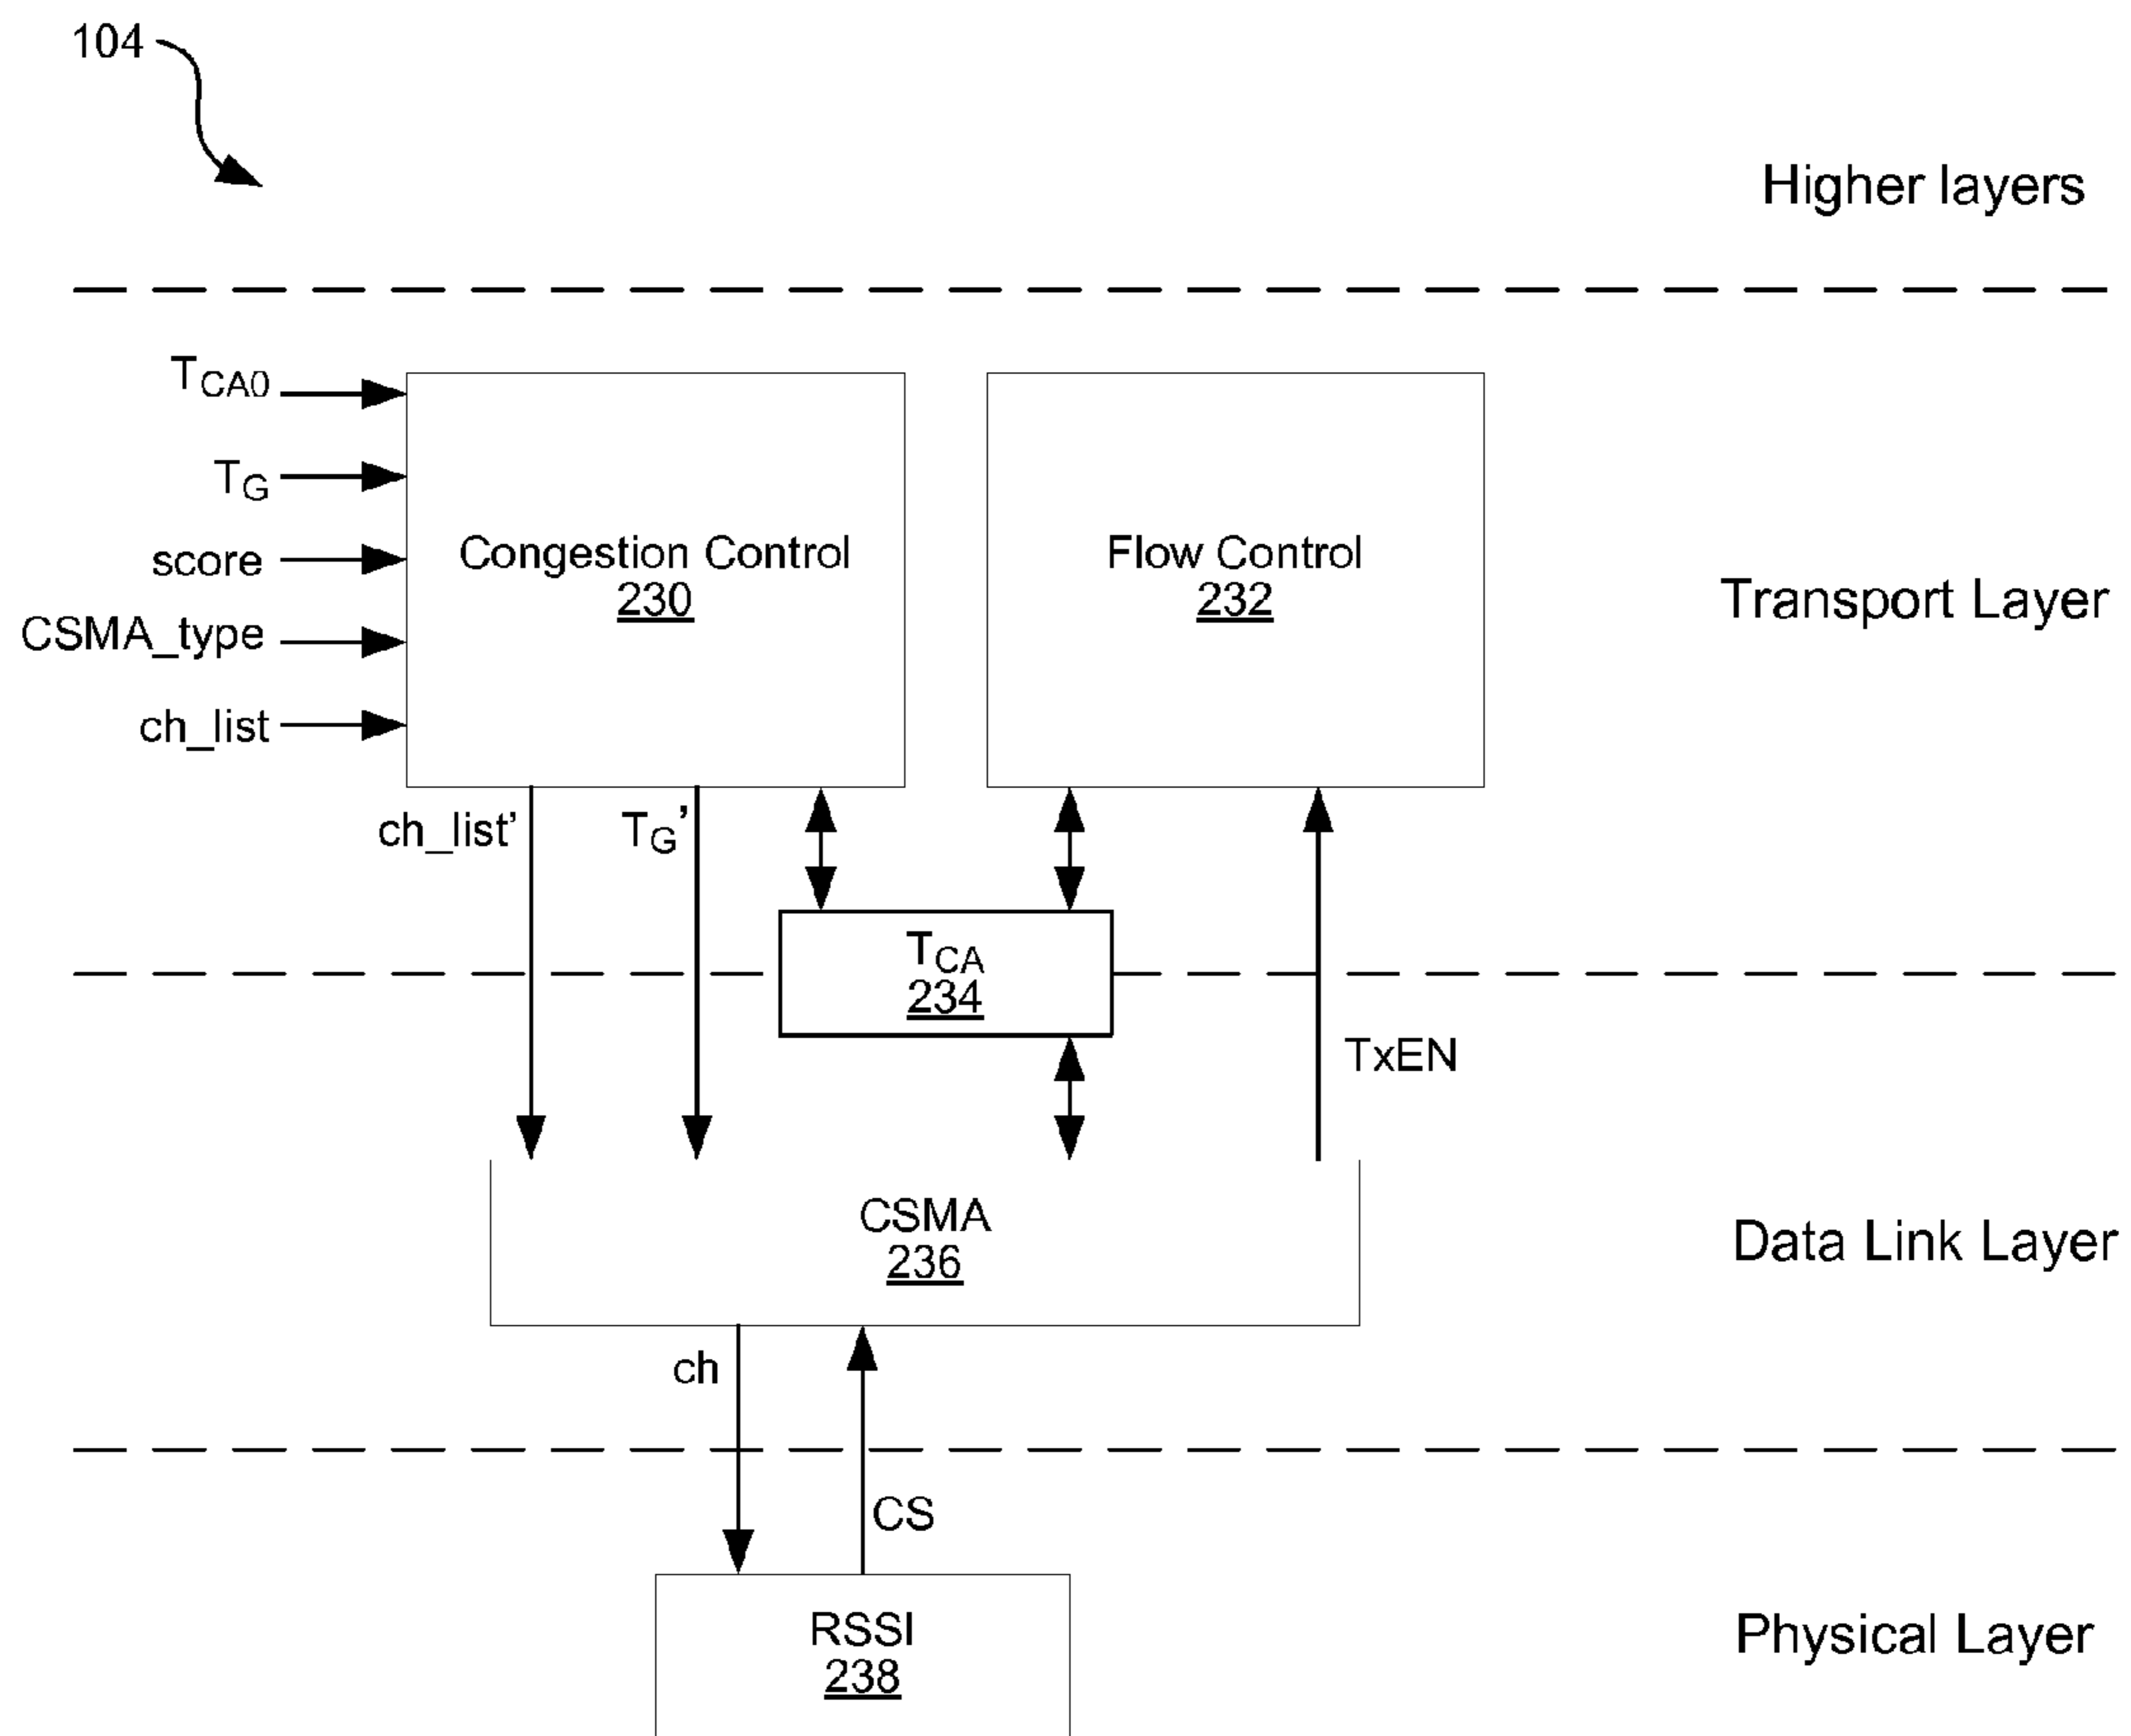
104

Higher layers

$T_{CA0}$

$T_G$

score

CSMA_type

ch_list

Congestion Control
230

Flow Control
232

Transport Layer

ch_list'

$T_G$'

$T_{CA}$
234

TxEN

CSMA
236

Data Link Layer

ch

CS

RSSI
238

Physical Layer